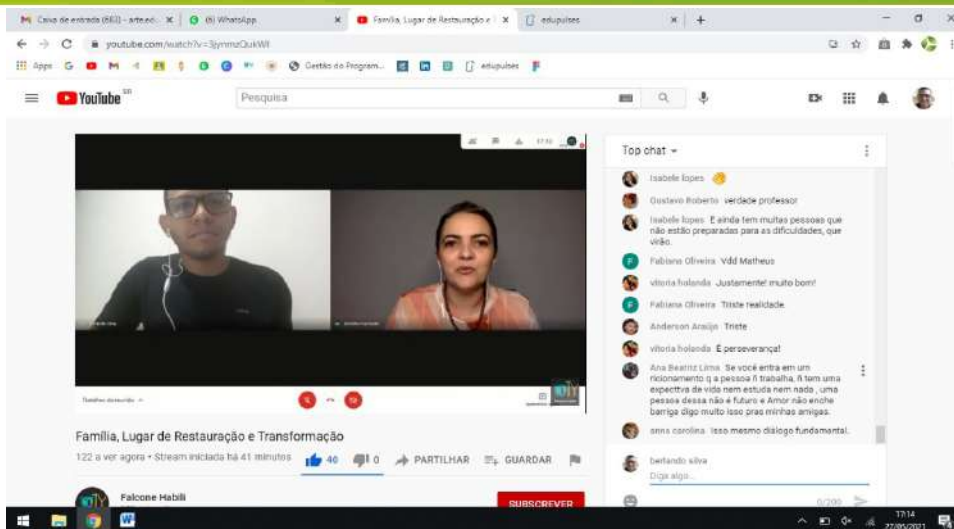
Caixa de entrada (663) - arte.ed... ×
(6) WhatsApp ×
Família, Lugar de Restauração e ×
edupulses ×
+

youtube.com/watch?v=3jymmzQukWI

Apps
Gestão do Program...
edupulses

YouTube PT

Pesquisa

Família, Lugar de Restauração e Transformação

122 a ver agora • Stream iniciada há 41 minutos

40
0
PARTILHAR
GUARDAR

Falcone Habili

SUBSCREVER

Top chat

Isabele lopes
Gustavo Roberto verdade professor
Isabele lopes E ainda tem muitas pessoas que não estão preparadas para as dificuldades, que virão.
Fabiana Oliveira Vdd Matheus
vitoria holanda Justamente! muito bom!
Fabiana Oliveira Triste realidade
Anderson Araújo Triste
vitoria holanda É perseverança!
Ana Beatriz Lima Se você entra em um relacionamento q a pessoa ñ trabalha, ñ tem uma expectiva de vida nem estuda nem nada , uma pessoa dessa não é futuro e Amor não enche barriga digo muito isso pras minhas amigas.
anna carolina Isso mesmo diálogo fundamental.

bertando silva
Diga algo...
0/200

17:14
27/05/2021